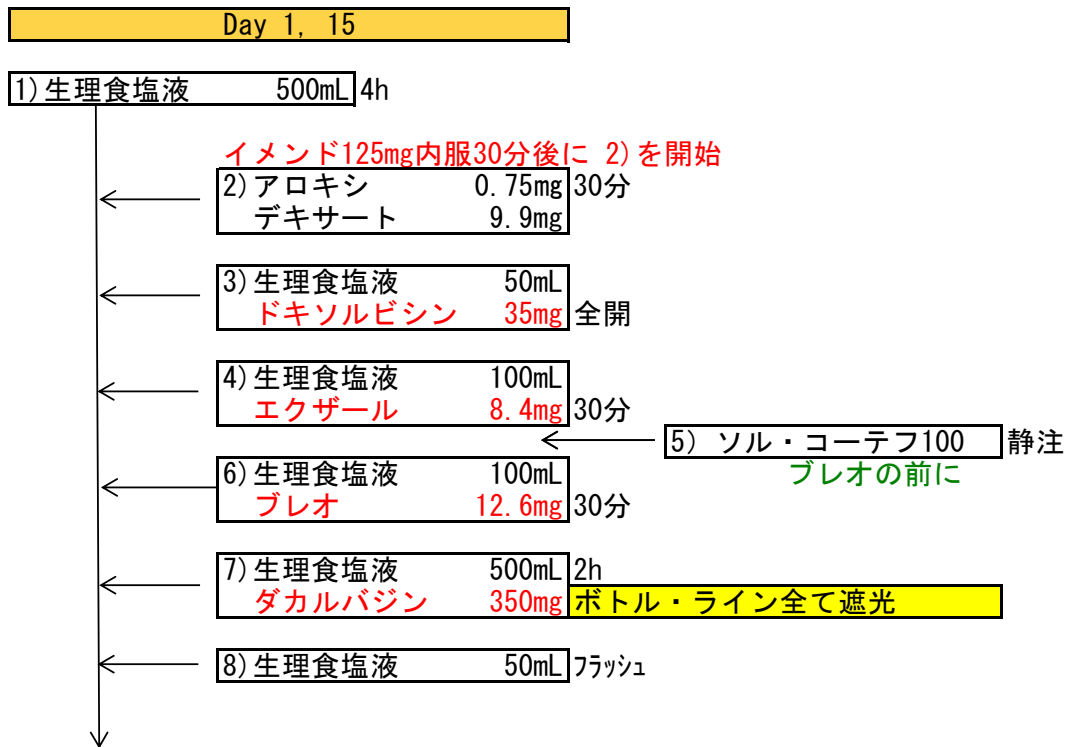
Day 1, 15

1)生理食塩液 500mL 4h

イメンド125mg内服30分後に 2)を開始

2)アロキシ 0.75mg 30分
デキサート 9.9mg

3)生理食塩液 50mL
ドキソルビシン 35mg 全開

4)生理食塩液 100mL
エクザール 8.4mg 30分

5) ソル・コーテフ100 静注
ブレオの前に

6)生理食塩液 100mL
ブレオ 12.6mg 30分

7)生理食塩液 500mL 2h
ダカルバジン 350mg ボトル・ライン全て遮光

8)生理食塩液 50mL ﾌﾗｯｼｭ